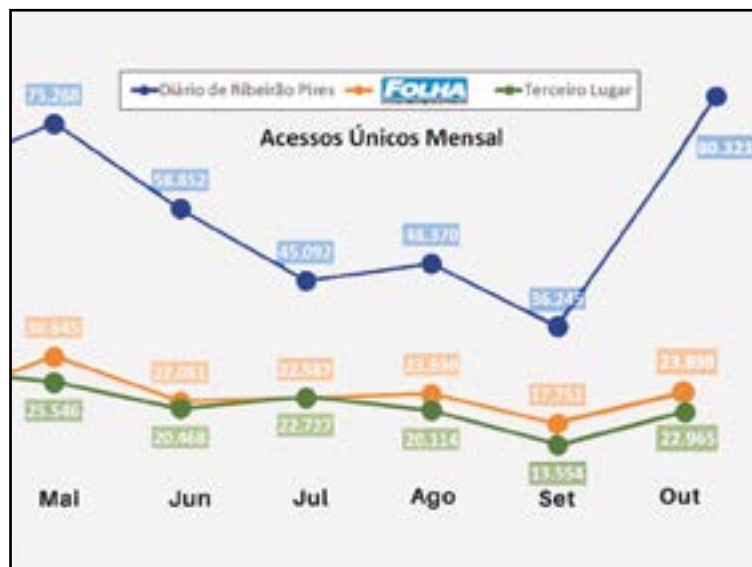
Diário de Ribeirão Pires
FOLHA
Terceiro Lugar

Acessos Únicos Mensal

75.268
58.852
45.092
48.370
36.245
80.323

30.845
27.061
22.587
23.630
17.751
23.898

25.546
20.468
22.727
20.114
13.558
22.965

Mai
Jun
Jul
Ago
Set
Out